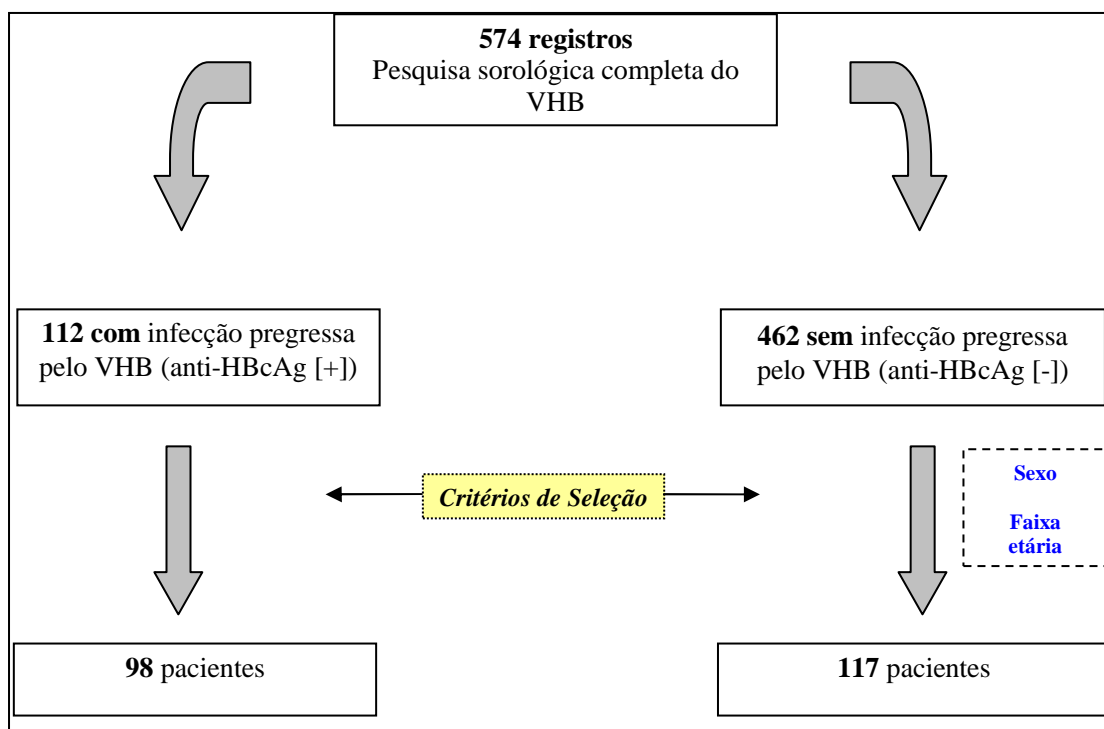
574 registros
Pesquisa sorológica completa do VHB

112 com infecção pregressa pelo VHB (anti-HBcAg [+])

462 sem infecção pregressa pelo VHB (anti-HBcAg [-])

Critérios de Seleção

Sexo

Faixa etária

98 pacientes

117 pacientes